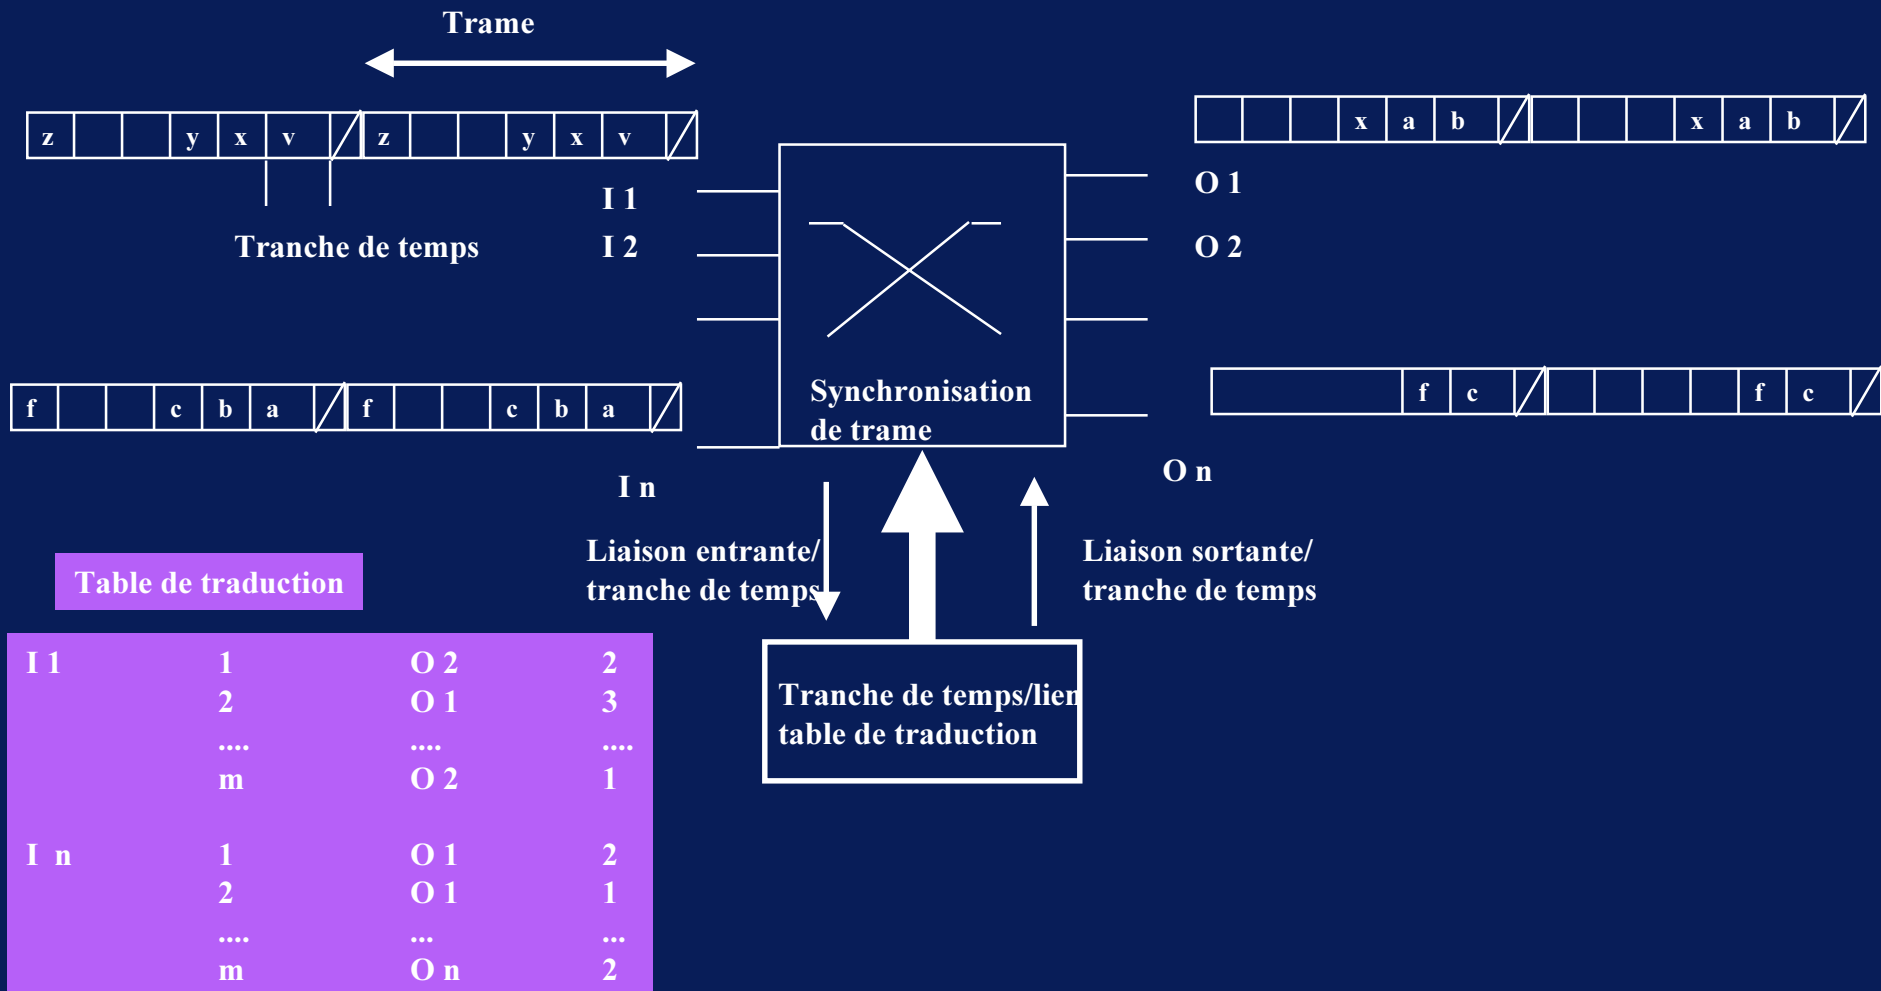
Trame

| z | | | y | x | v | | z | | | y | x | v | |
|---|---|---|---|---|---|---|---|---|---|---|---|---|---|

Tranche de temps

I 1
I 2

| f | | | c | b | a | | f | | | c | b | a | |
|---|---|---|---|---|---|---|---|---|---|---|---|---|---|

I n

Synchronisation de trame

| | | | x | a | b | | | | | x | a | b | |
|---|---|---|---|---|---|---|---|---|---|---|---|---|---|

O 1
O 2

| | | | | f | c | | | | | | f | c | |
|---|---|---|---|---|---|---|---|---|---|---|---|---|---|

O n

Liaison entrante/ tranche de temps

Liaison sortante/ tranche de temps

Tranche de temps/lien table de traduction

Table de traduction

| | | | |
|---|---|---|---|
| I 1 | 1 | O 2 | 2 |
| | 2 | O 1 | 3 |
| | .... | .... | .... |
| | m | O 2 | 1 |
| I n | 1 | O 1 | 2 |
| | 2 | O 1 | 1 |
| | .... | ... | ... |
| | m | O n | 2 |